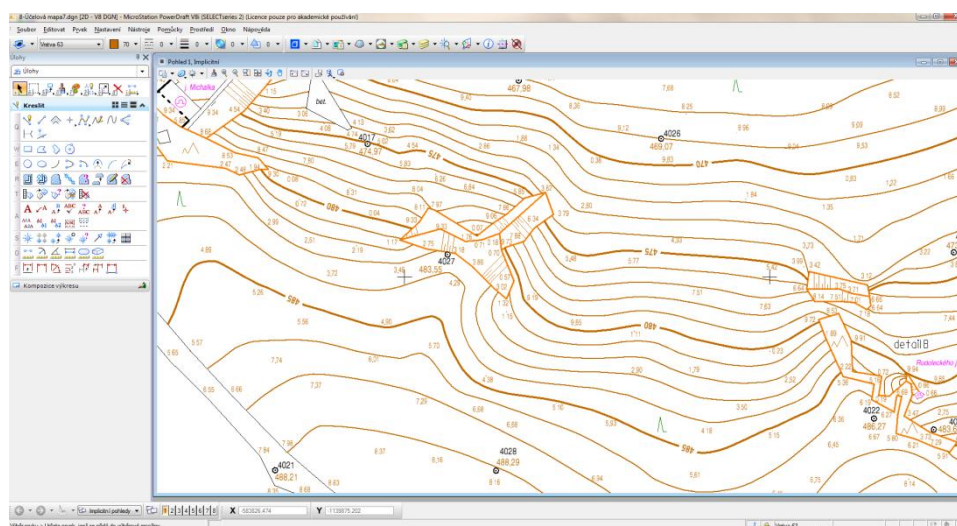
8-Účelová mapa7.dgn [2D - V8 DGN] - MicroStation PowerDraft V8i (SELECTseries 2) (Licence pouze pro akademické používání)

Soubor Editovat Prvek Nastavení Nástroje Pomůcky Prostředí Okno Nápověda

Vrstva 63

Úlohy

Úlohy

Kreslit

Kompozice výkresu

Pohled 1, Implicitní

Michalka

bet.

467,98

4017

474,97

4026

469,07

470

475

480

4027

483,55

485

475

480

detail8

Rudoleckého

4022

486,27

4028

488,29

485

4021

488,21

Implicitní pohledy

1 2 3 4 5 6 7 8

X -583626.474

Y 1139975.202